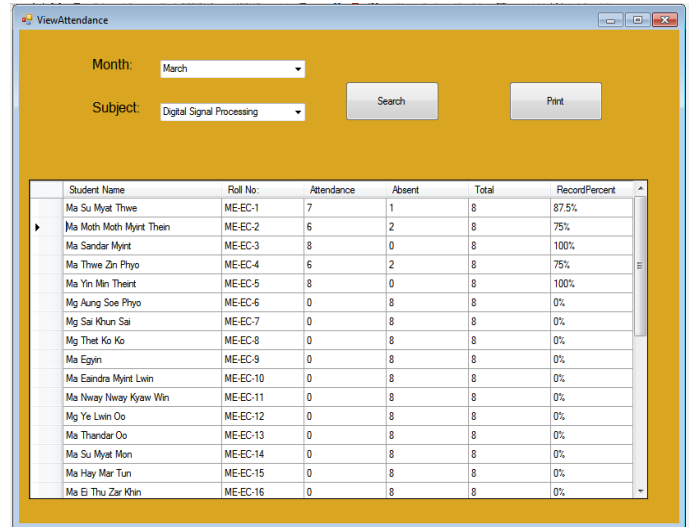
ViewAttendance

Month: March

Subject: Digital Signal Processing

Search

Print

| Student Name | Roll No: | Attendance | Absent | Total | RecordPercent |
|---|---|---|---|---|---|
| Ma Su Myat Thwe | ME-EC-1 | 7 | 1 | 8 | 87.5% |
| Ma Moth Moth Myint Thein | ME-EC-2 | 6 | 2 | 8 | 75% |
| Ma Sandar Myint | ME-EC-3 | 8 | 0 | 8 | 100% |
| Ma Thwe Zin Phyo | ME-EC-4 | 6 | 2 | 8 | 75% |
| Ma Yin Min Theint | ME-EC-5 | 8 | 0 | 8 | 100% |
| Mg Aung Soe Phyo | ME-EC-6 | 0 | 8 | 8 | 0% |
| Mg Sai Khun Sai | ME-EC-7 | 0 | 8 | 8 | 0% |
| Mg Thet Ko Ko | ME-EC-8 | 0 | 8 | 8 | 0% |
| Ma Egyin | ME-EC-9 | 0 | 8 | 8 | 0% |
| Ma Eaindra Myint Lwin | ME-EC-10 | 0 | 8 | 8 | 0% |
| Ma Nway Nway Kyaw Win | ME-EC-11 | 0 | 8 | 8 | 0% |
| Mg Ye Lwin Oo | ME-EC-12 | 0 | 8 | 8 | 0% |
| Ma Thandar Oo | ME-EC-13 | 0 | 8 | 8 | 0% |
| Ma Su Myat Mon | ME-EC-14 | 0 | 8 | 8 | 0% |
| Ma Hay Mar Tun | ME-EC-15 | 0 | 8 | 8 | 0% |
| Ma Ei Thu Zar Khin | ME-EC-16 | 0 | 8 | 8 | 0% |